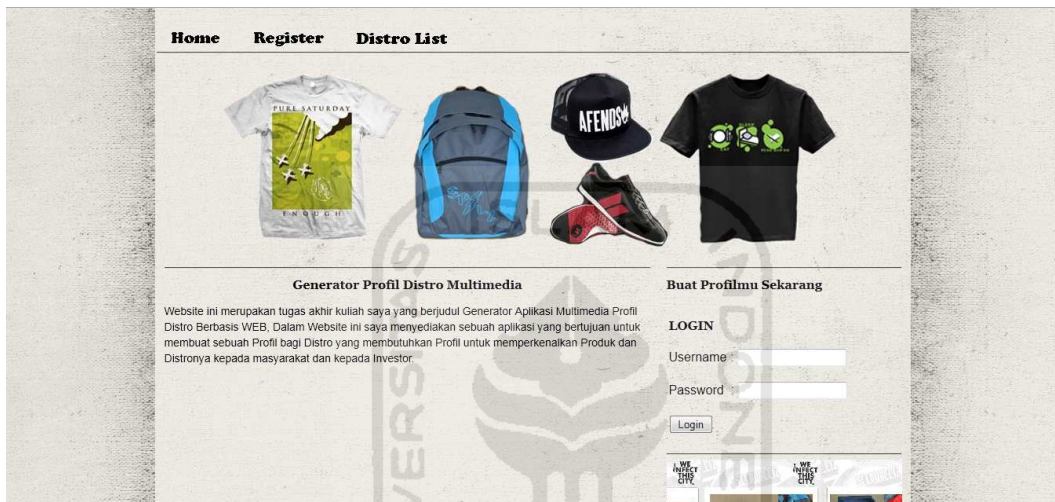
Home Register Distro List

PURE SATURDAY

ENOUGH

AFENDS

Generator Profil Distro Multimedia

Website ini merupakan tugas akhir kuliah saya yang berjudul Generator Aplikasi Multimedia Profil Distro Berbasis WEB, Dalam Website ini saya menyediakan sebuah aplikasi yang bertujuan untuk membuat sebuah Profil bagi Distro yang membutuhkan Profil untuk memperkenalkan Produk dan Distronya kepada masyarakat dan kepada Investor.

Buat Profilmu Sekarang

LOGIN

Username :

Password :

Login

WE INFECT THIS CITY

WE INFECT THIS CITY